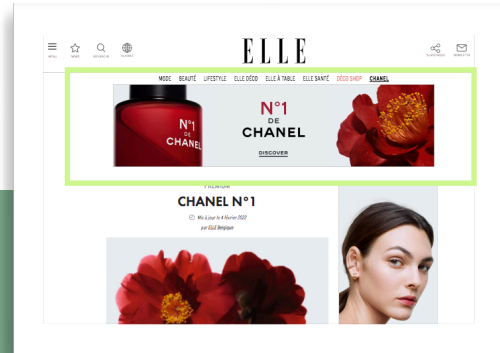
MENU

FAVORIS

RECHERCHE

BELGIQUE

ELLE

PARTAGER

NEWSLETTER

MODE BEAUTÉ LIFESTYLE ELLE DÉCO ELLE À TABLE ELLE SANTÉ DÉCO SHOP CHANEL

N°1 DE CHANEL

N°1 DE CHANEL

DISCOVER

PREMIUM

CHANEL N°1

Mis à jour le 4 février 2022

par ELLE Belgique